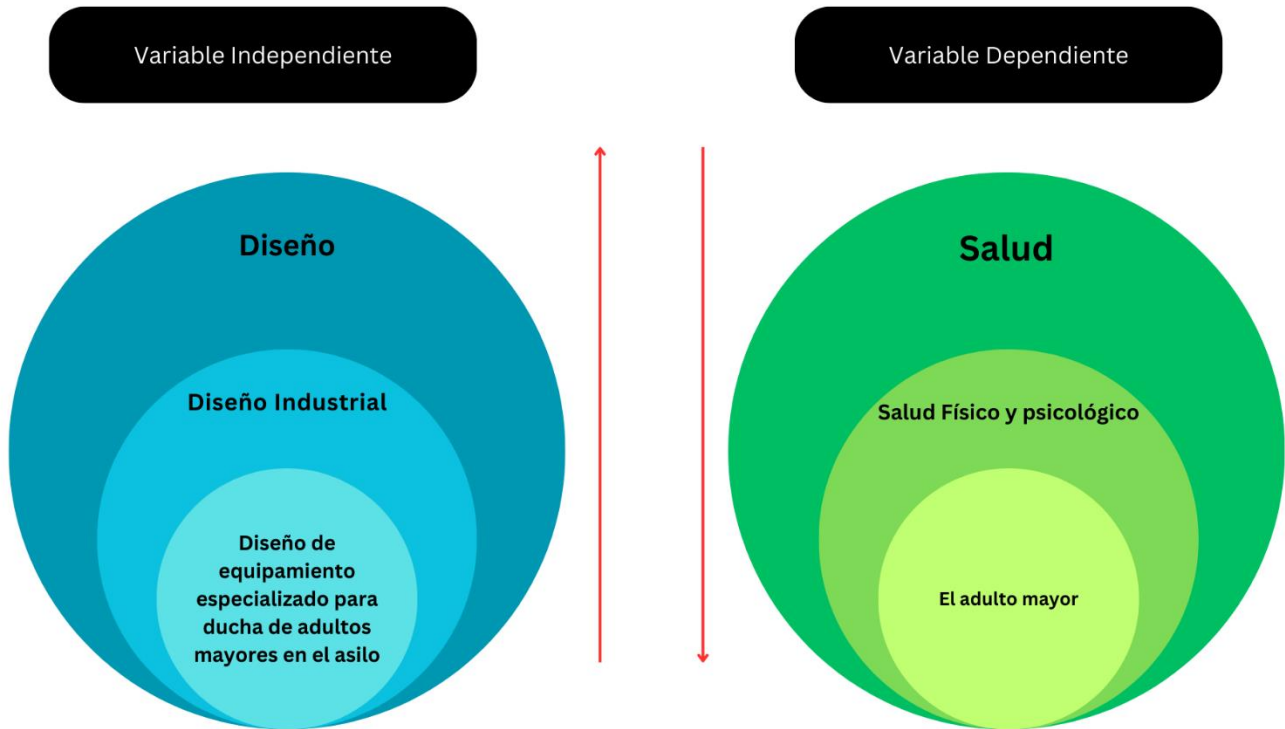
Variable Independiente

Diseño

Diseño Industrial

Diseño de equipamiento especializado para ducha de adultos mayores en el asilo

Variable Dependiente

Salud

Salud Físico y psicológico

El adulto mayor